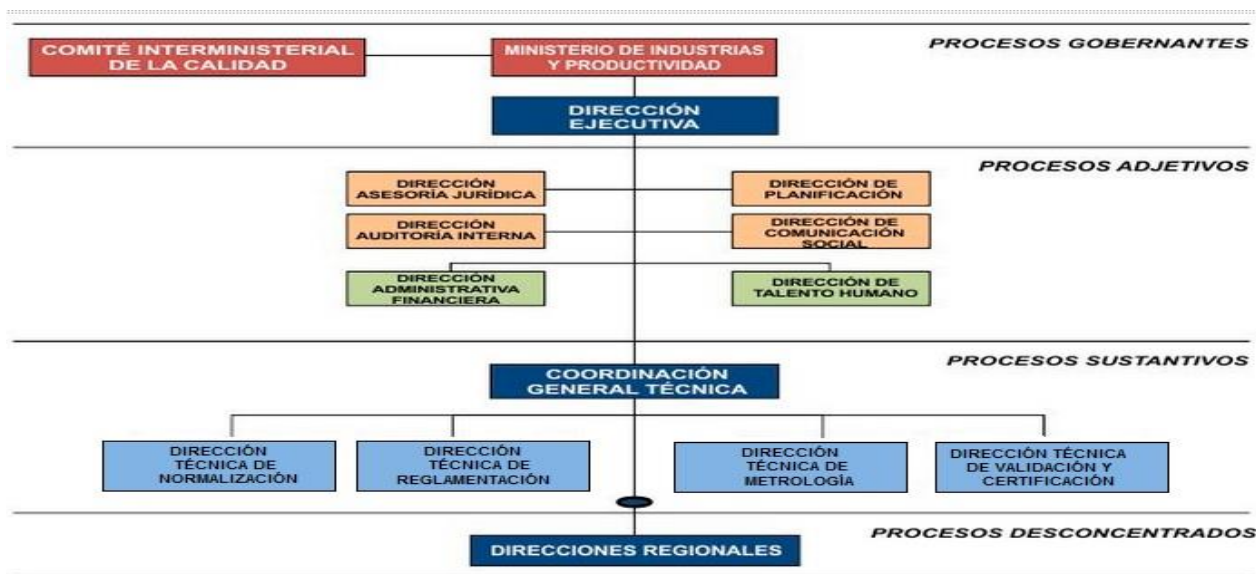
COMITÉ INTERMINISTERIAL DE LA CALIDAD

MINISTERIO DE INDUSTRIAS Y PRODUCTIVIDAD

PROCESOS GOBERNANTES

DIRECCIÓN EJECUTIVA

PROCESOS ADJETIVOS

DIRECCIÓN ASESORÍA JURÍDICA

DIRECCIÓN DE PLANIFICACIÓN

DIRECCIÓN AUDITORÍA INTERNA

DIRECCIÓN DE COMUNICACIÓN SOCIAL

DIRECCIÓN ADMINISTRATIVA FINANCIERA

DIRECCIÓN DE TALENTO HUMANO

PROCESOS SUSTANTIVOS

COORDINACIÓN GENERAL TÉCNICA

DIRECCIÓN TÉCNICA DE NORMALIZACIÓN

DIRECCIÓN TÉCNICA DE REGLAMENTACIÓN

DIRECCIÓN TÉCNICA DE METROLOGÍA

DIRECCIÓN TÉCNICA DE VALIDACIÓN Y CERTIFICACIÓN

PROCESOS DESCONCENTRADOS

DIRECCIONES REGIONALES